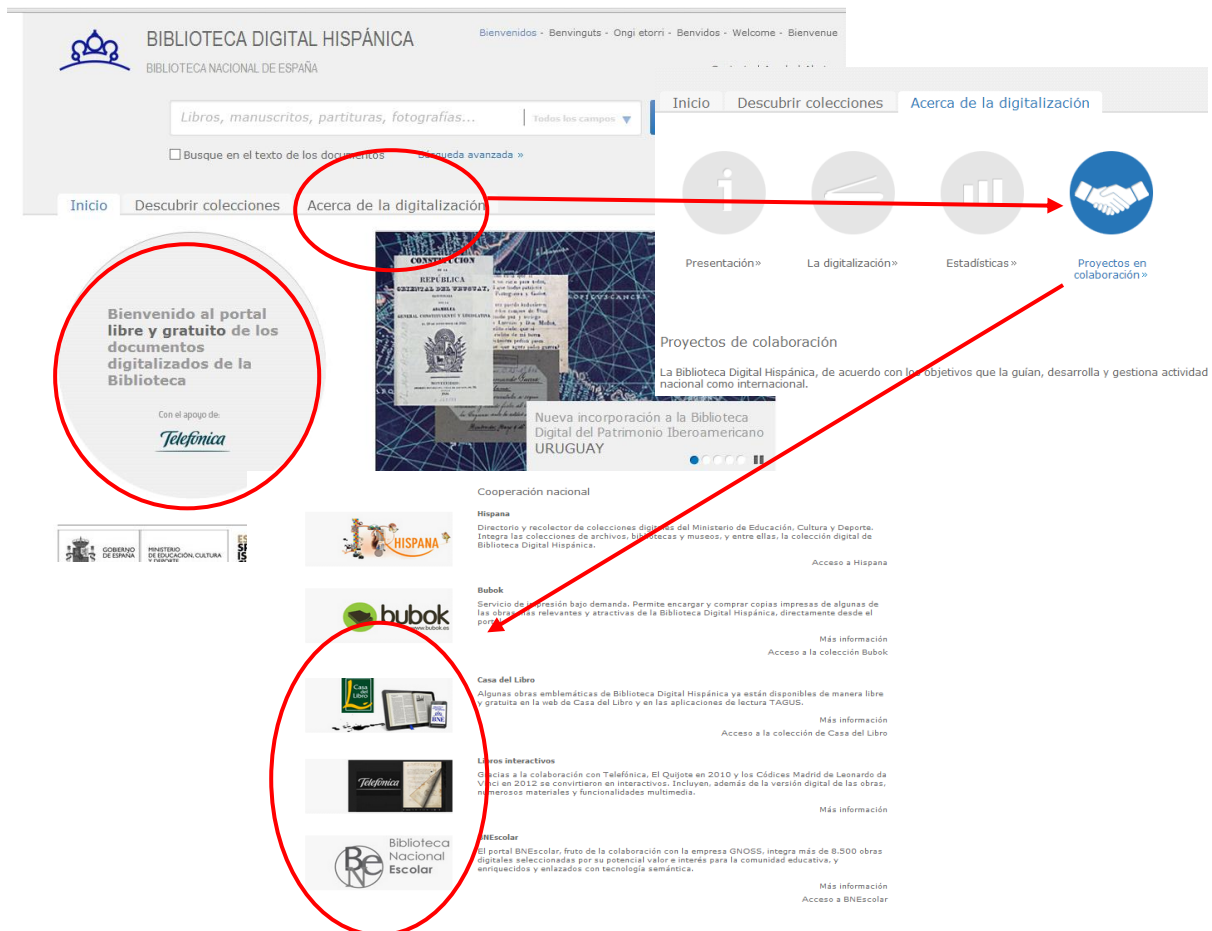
BIBLIOTECA DIGITAL HISPÁNICA
BIBLIOTECA NACIONAL DE ESPAÑA

Bienvenidos - Benvinguts - Ongi etorri - Benvidos - Welcome - Bienvenue

Libros, manuscritos, partituras, fotografías...
Todos los campos

Busque en el texto de los documentos
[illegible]squeda avanzada »

Inicio | Descubrir colecciones | Acerca de la digitalización

Bienvenido al portal libre y gratuito de los documentos digitalizados de la Biblioteca

Con el apoyo de:
Telefónica

GOBIERNO DE ESPAÑA
MINISTERIO DE EDUCACIÓN, CULTURA Y DEPORTE

CONSTITUCION DE LA REPÚBLICA ORIENTAL DEL URUGUAY

Nueva incorporación a la Biblioteca Digital del Patrimonio Iberoamericano
URUGUAY

Inicio | Descubrir colecciones | Acerca de la digitalización

Presentación»
La digitalización»
Estadísticas»
Proyectos en colaboración»

Proyectos de colaboración

La Biblioteca Digital Hispánica, de acuerdo con los objetivos que la guían, desarrolla y gestiona actividad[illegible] nacional como internacional.

Cooperación nacional

HISPANA
Hispana
Directorio y recolector de colecciones digitales del Ministerio de Educación, Cultura y Deporte. Integra las colecciones de archivos, bibliotecas y museos, y entre ellas, la colección digital de Biblioteca Digital Hispánica.
Acceso a Hispana

bubok
www.bubok.es
Bubok
Servicio de impresión bajo demanda. Permite encargar y comprar copias impresas de algunas de las obras más relevantes y atractivas de la Biblioteca Digital Hispánica, directamente desde el portal.
Más información
Acceso a la colección Bubok

Casa del Libro
BNE
Casa del Libro
Algunas obras emblemáticas de Biblioteca Digital Hispánica ya están disponibles de manera libre y gratuita en la web de Casa del Libro y en las aplicaciones de lectura TAGUS.
Más información
Acceso a la colección de Casa del Libro

Telefónica
Libros interactivos
Gracias a la colaboración con Telefónica, El Quijote en 2010 y los Códices Madrid de Leonardo da Vinci en 2012 se convirtieron en interactivos. Incluyen, además de la versión digital de las obras, numerosos materiales y funcionalidades multimedia.
Más información

Biblioteca Nacional Escolar
BNEscolar
El portal BNEscolar, fruto de la colaboración con la empresa GNOSS, integra más de 8.500 obras digitales seleccionadas por su potencial valor e interés para la comunidad educativa, y enriquecidos y enlazados con tecnología semántica.
Más información
Acceso a BNEscolar